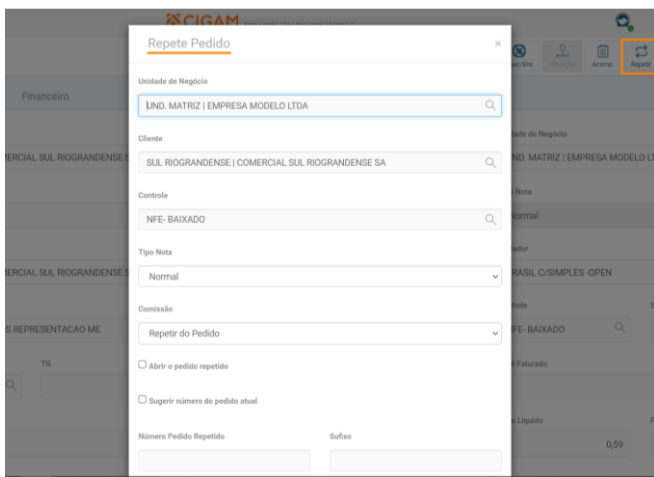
CIGAM

Repete Pedido

×

Unidade de Negócio

UND. MATRIZ | EMPRESA MODELO LTDA

Cliente

SUL RIOGRANDENSE | COMERCIAL SUL RIOGRANDENSE SA

Controle

NFE- BAIXADO

Tipo Nota

Normal

Comissão

Repetir do Pedido

Abrir o pedido repetido

Sugerir número do pedido atual

Número Pedido Repetido

Sufixo

Financeiro

ERCIAL SUL RIOGRANDENSE

ERCIAL SUL RIOGRANDENSE

S REPRESENTACAO ME

TG

Acomp.

Repete

idade de Negócio

ND. MATRIZ | EMPRESA MODELO L

Nota

Normal

RASIL C/SIMPLES -OPEN

FE- BAIXADO

Faturado

Líquido

0,59